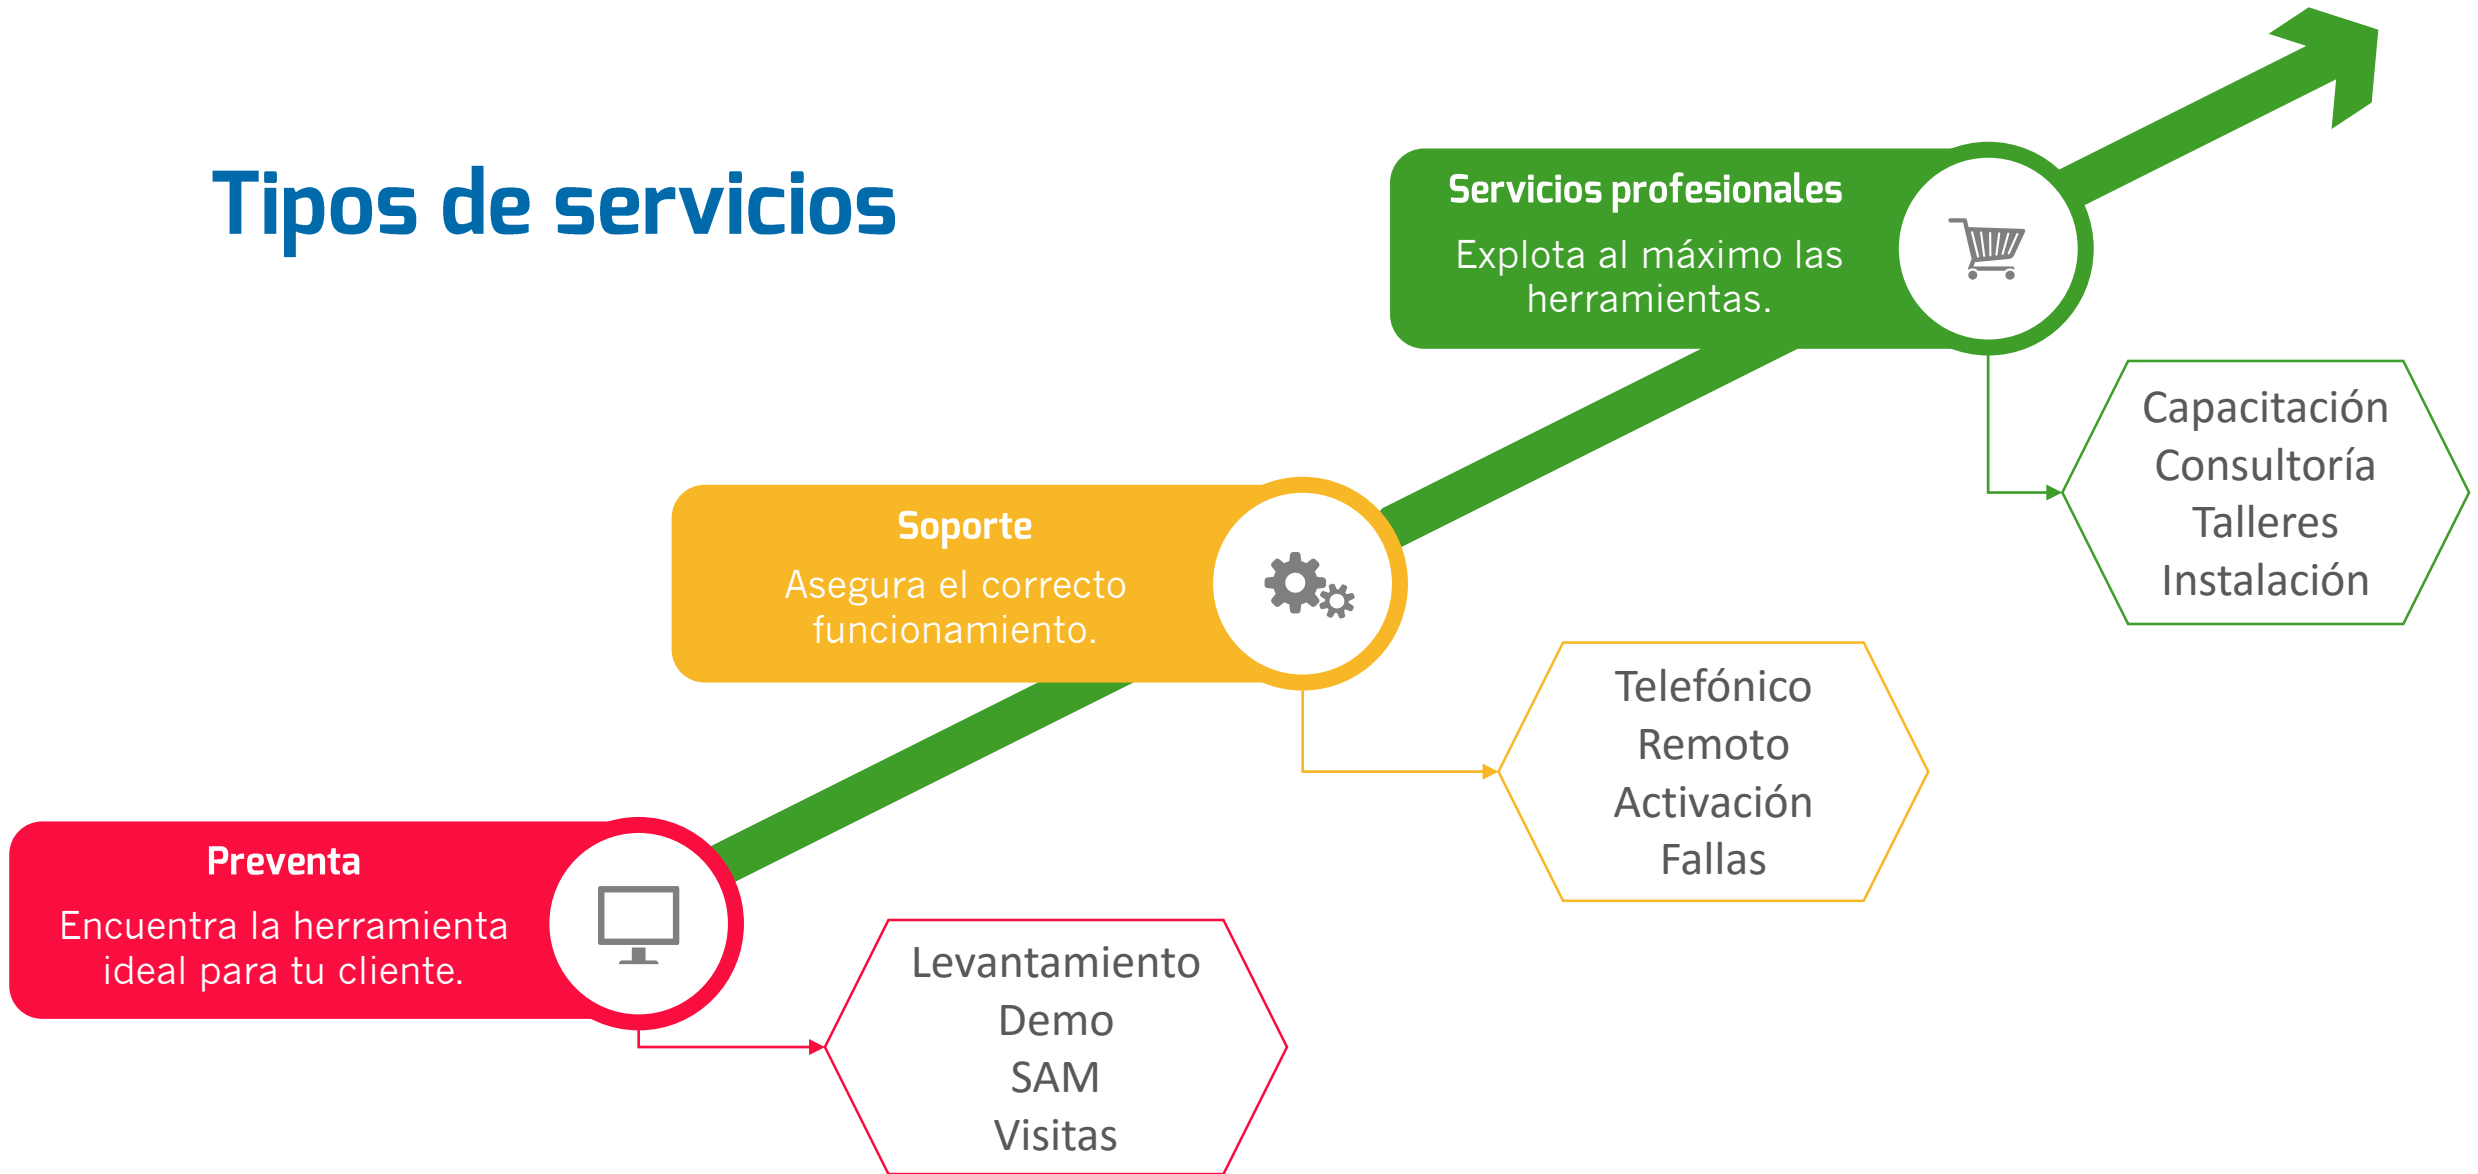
Tipos de servicios

Servicios profesionales
Explota al máximo las herramientas.

Capacitación
Consultoría
Talleres
Instalación

Soporte
Asegura el correcto funcionamiento.

Telefónico
Remoto
Activación
Fallas

Preventa
Encuentra la herramienta ideal para tu cliente.

Levantamiento
Demo
SAM
Visitas